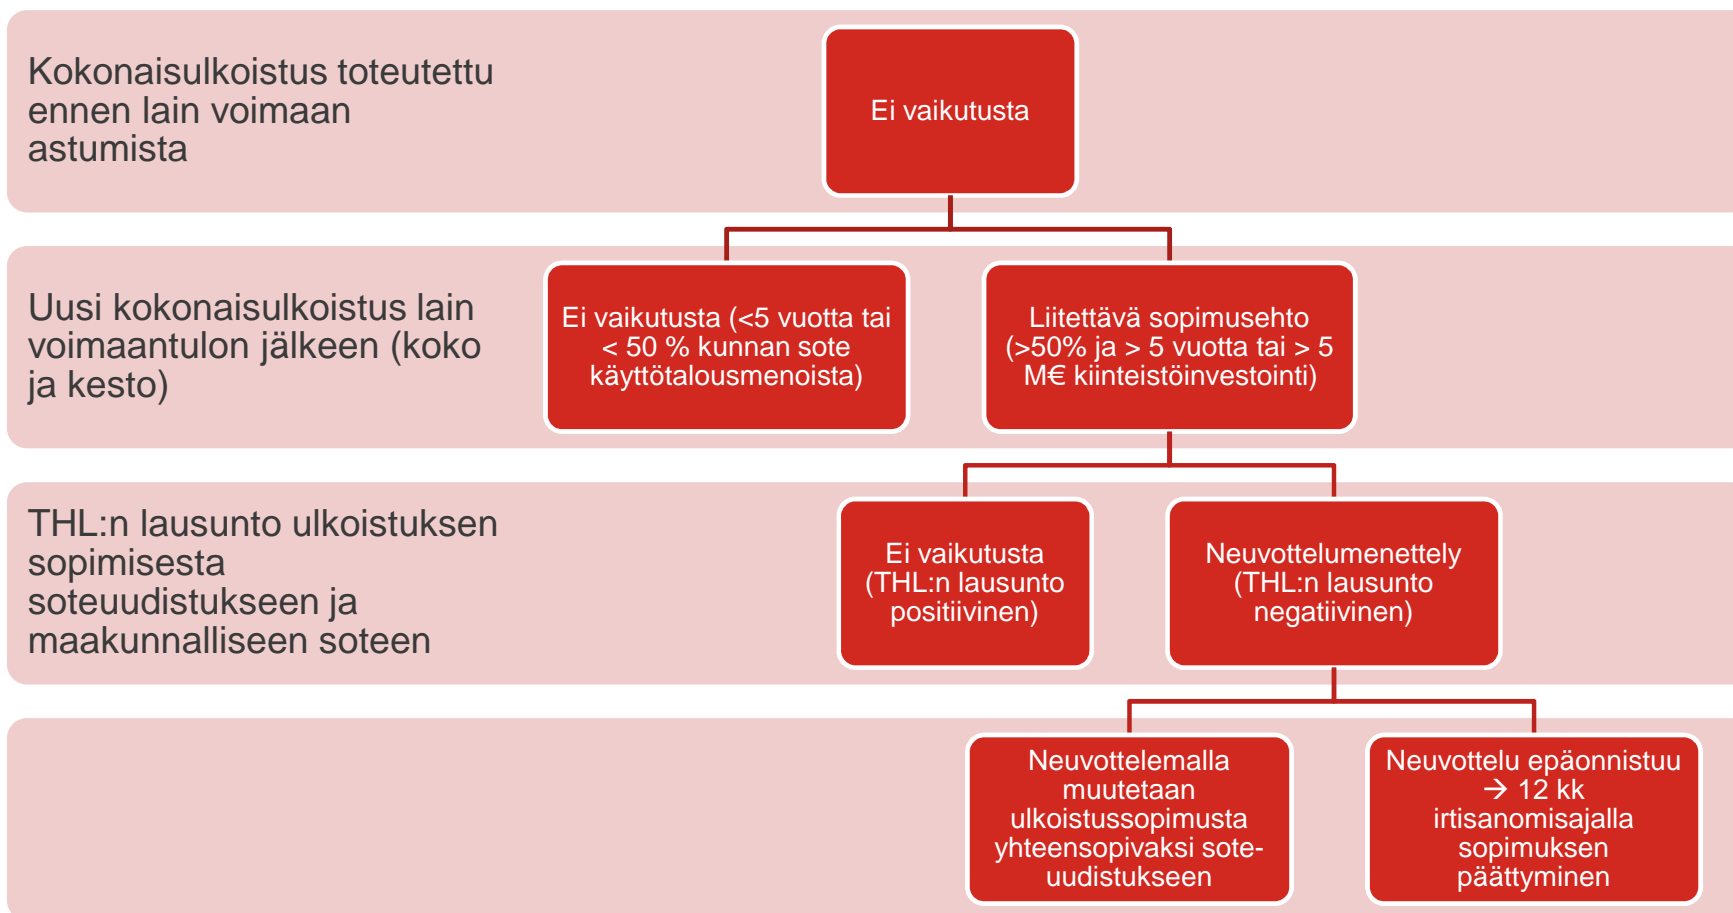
Kokonaisulkoistus toteutettu ennen lain voimaan astumista

Ei vaikutusta

Uusi kokonaisulkoistus lain voimaantulon jälkeen (koko ja kesto)

Ei vaikutusta (<5 vuotta tai < 50 % kunnan sote käyttötalousmenoista)

Liitettävä sopimusehto (>50% ja > 5 vuotta tai > 5 M€ kiinteistöinvestointi)

THL:n lausunto ulkoistuksen sopimisesta soteuudistukseen ja maakunnalliseen soteen

Ei vaikutusta (THL:n lausunto positiivinen)

Neuvottelumenettely (THL:n lausunto negatiivinen)

Neuvottelemalla muutetaan ulkoistussopimusta yhteensopivaksi sote-uudistukseen

Neuvottelu epäonnistuu → 12 kk irtisanomisajalla sopimuksen päättyminen